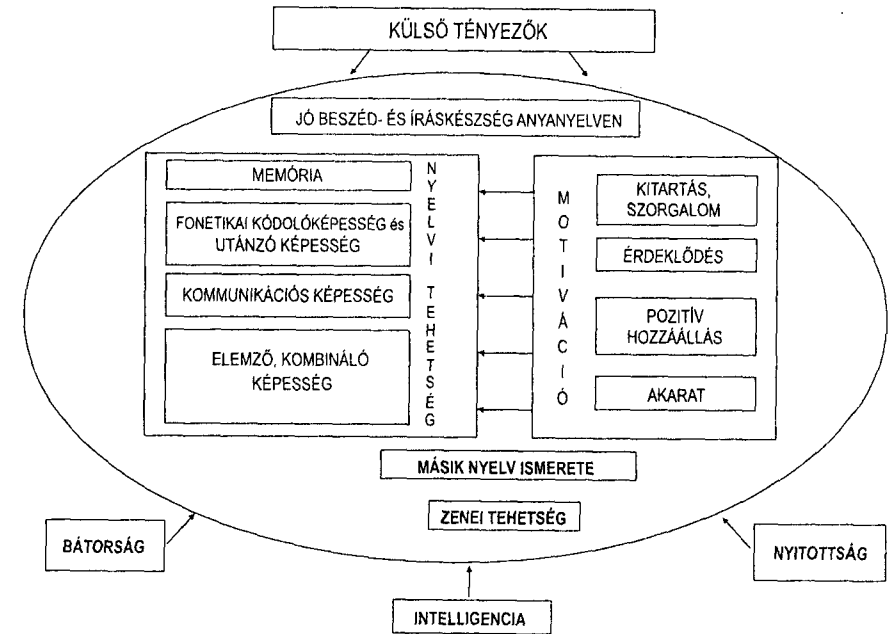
KÜLSŐ TÉNYEZŐK

JÓ BESZÉD- ÉS ÍRÁSKÉSZSÉG ANYANYELVEN

MEMÓRIA

FONETIKAI KÓDOLÓKÉPESSÉG és UTÁNZÓ KÉPESSÉG

KOMMUNIKÁCIÓS KÉPESSÉG

ELEMZŐ, KOMBINÁLÓ KÉPESSÉG

NYELVI TEHETSÉG

MOTIVÁCIÓ

KITARTÁS, SZORGALOM

ÉRDEKLŐDÉS

POZITÍV HOZZÁÁLLÁS

AKARAT

MÁSIK NYELV ISMERETE

ZENEI TEHETSÉG

BÁTORSÁG

NYITOTTSÁG

INTELLIGENCIA